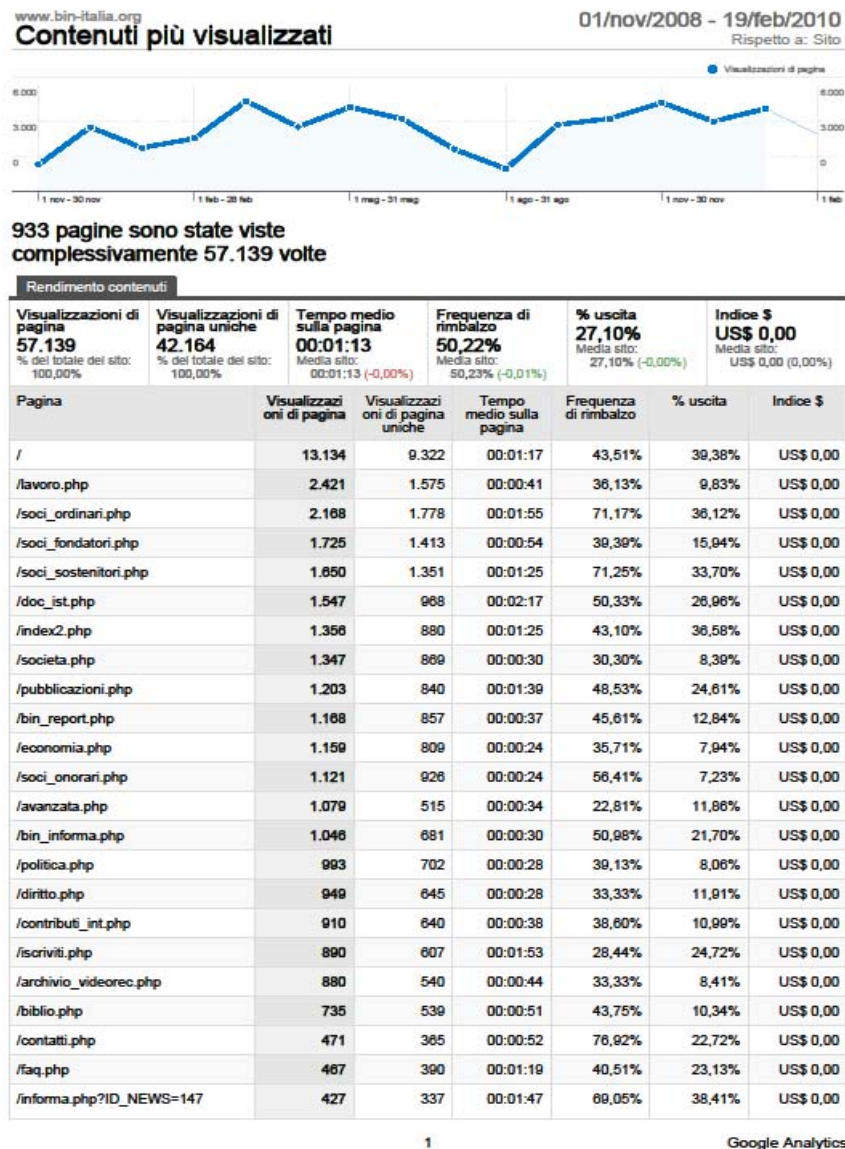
www.bin-italia.org
Contenuti più visualizzati

01/nov/2008 - 19/feb/2010
Rispetto a: Sito

Visualizzazioni di pagina

6.000
3.000
0

6.000
3.000
0

1 nov - 30 nov
1 feb - 28 feb
1 mag - 31 mag
1 ago - 31 ago
1 nov - 30 nov
1 feb

933 pagine sono state viste complessivamente 57.139 volte

Rendimento contenuti

| Visualizzazioni di pagina | Visualizzazioni di pagina uniche | Tempo medio sulla pagina | Frequenza di rimbalzo | % uscita | Indice $ |
|---|---|---|---|---|---|
| 57.139 % del totale del sito: 100,00% | 42.164 % del totale del sito: 100,00% | 00:01:13 Media sito: 00:01:13 (-0,00%) | 50,22% Media sito: 50,23% (-0,01%) | 27,10% Media sito: 27,10% (-0,00%) | US$ 0,00 Media sito: US$ 0,00 (0,00%) |

| Pagina | Visualizzazioni di pagina | Visualizzazioni di pagina uniche | Tempo medio sulla pagina | Frequenza di rimbalzo | % uscita | Indice $ |
|---|---|---|---|---|---|---|
| / | 13.134 | 9.322 | 00:01:17 | 43,51% | 39,38% | US$ 0,00 |
| /lavoro.php | 2.421 | 1.575 | 00:00:41 | 36,13% | 9,83% | US$ 0,00 |
| /soci_ordinari.php | 2.168 | 1.778 | 00:01:55 | 71,17% | 36,12% | US$ 0,00 |
| /soci_fondatori.php | 1.725 | 1.413 | 00:00:54 | 39,39% | 15,94% | US$ 0,00 |
| /soci_sostenitori.php | 1.650 | 1.351 | 00:01:25 | 71,25% | 33,70% | US$ 0,00 |
| /doc_ist.php | 1.547 | 968 | 00:02:17 | 50,33% | 26,96% | US$ 0,00 |
| /index2.php | 1.356 | 880 | 00:01:25 | 43,10% | 36,58% | US$ 0,00 |
| /societa.php | 1.347 | 869 | 00:00:30 | 30,30% | 8,39% | US$ 0,00 |
| /pubblicazioni.php | 1.203 | 840 | 00:01:39 | 48,53% | 24,61% | US$ 0,00 |
| /bin_report.php | 1.168 | 857 | 00:00:37 | 45,61% | 12,84% | US$ 0,00 |
| /economia.php | 1.159 | 809 | 00:00:24 | 35,71% | 7,94% | US$ 0,00 |
| /soci_onorari.php | 1.121 | 926 | 00:00:24 | 56,41% | 7,23% | US$ 0,00 |
| /avanzata.php | 1.079 | 515 | 00:00:34 | 22,81% | 11,86% | US$ 0,00 |
| /bin_informa.php | 1.046 | 681 | 00:00:30 | 50,98% | 21,70% | US$ 0,00 |
| /politica.php | 993 | 702 | 00:00:28 | 39,13% | 8,06% | US$ 0,00 |
| /diritto.php | 949 | 645 | 00:00:28 | 33,33% | 11,91% | US$ 0,00 |
| /contributi_int.php | 910 | 640 | 00:00:38 | 38,60% | 10,99% | US$ 0,00 |
| /iscriviti.php | 890 | 607 | 00:01:53 | 28,44% | 24,72% | US$ 0,00 |
| /archivio_videorec.php | 880 | 540 | 00:00:44 | 33,33% | 8,41% | US$ 0,00 |
| /biblio.php | 735 | 539 | 00:00:51 | 43,75% | 10,34% | US$ 0,00 |
| /contatti.php | 471 | 365 | 00:00:52 | 76,92% | 22,72% | US$ 0,00 |
| /faq.php | 467 | 390 | 00:01:19 | 40,51% | 23,13% | US$ 0,00 |
| /informa.php?ID_NEWS=147 | 427 | 337 | 00:01:47 | 69,05% | 38,41% | US$ 0,00 |

1

Google Analytics